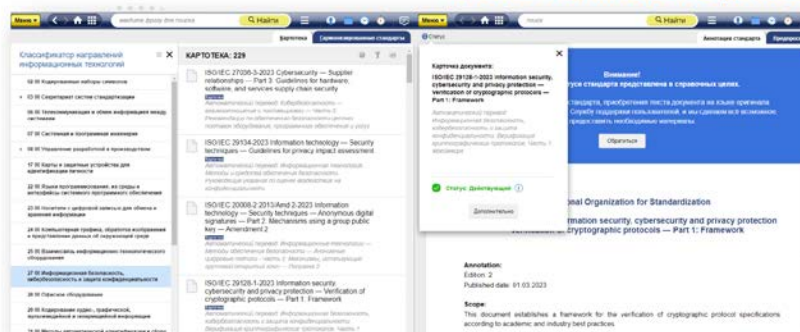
Меню | Найти | Меню | Найти

Картотека | Гармонизированные стандарты | Аннотация стандарта

Классификатор направлений информационных технологий

КАРТОТЕКА: 229

01.00 Кодирование наборов символов

03.00 Сериализат систем стандартизации

06.00 Телекоммуникации и обмен информацией между системами

07.00 Системная и программная инженерия

08.00 Нормативные разработки в производстве

17.00 Карты и защитные устройства для идентификации личности

22.00 Языки программирования, их среды и интерфейсы системного программного обеспечения

23.00 Носители с цифровой записью для обмена и хранения информации

24.00 Компьютерная графика, обработка изображения и представление данных об окружающей среде

25.00 Взаимосвязь информационно-технологического оборудования

27.00 Информационная безопасность, кибербезопасность и защита конфиденциальности

28.00 Офисное оборудование

29.00 Кодирование аудио-, графической, мультимедийной и гипермедийной информации

ISO/IEC 27036-3:2023 Cybersecurity — Supplier relationships — Part 3: Guidelines for hardware, software, and services supply chain security

ISO/IEC 29134:2023 Information technology — Security techniques — Guidelines for privacy impact assessment

ISO/IEC 20008-2:2013/Amd 2:2023 Information technology — Security techniques — Anonymous digital signatures — Part 2: Mechanisms using a group public key — Amendment 2

ISO/IEC 29128-1:2023 Information security, cybersecurity and privacy protection — Verification of cryptographic protocols — Part 1: Framework

Карточка документа:

ISO/IEC 29128-1:2023 Information security, cybersecurity and privacy protection — Verification of cryptographic protocols — Part 1: Framework

Статус: Действующий

Дополнительно

Внимание!
...усте стандарта представлена в справочных целях.
...стандарта, приобретение текста документа на языке оригинала ... Службу поддержки пользователей, и мы сделаем все возможное ... предоставить необходимые материалы.

Обратиться

...onal Organization for Standardization
...rmation security, cybersecurity and privacy protection ... cryptographic protocols — Part 1: Framework

Annotation:
Edition: 2
Published date: 01.03.2023

Scope:
This document establishes a framework for the verification of cryptographic protocol specifications according to academic and industry best practices